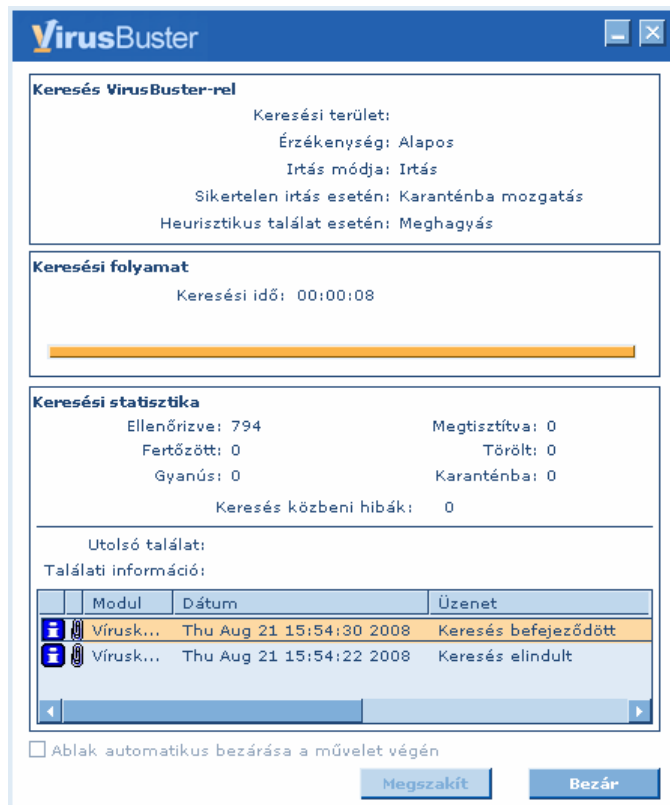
VirusBuster

Keresés VirusBuster-rel

Keresési terület:
Érzékenység: Alapos
Irtás módja: Irtás
Sikertelen irtás esetén: Karanténba mozgatás
Heurisztikus találat esetén: Meghagyás

Keresési folyamat

Keresési idő: 00:00:08

Keresési statisztika

Ellenőrizve: 794
Fertőzött: 0
Gyanús: 0
Megtisztítva: 0
Törölt: 0
Karanténba: 0
Keresés közbeni hibák: 0

Utolsó találat:
Találati információ:

| | | Modul | Dátum | Üzenet |
|---|---|---|---|---|
| | | Vírusk... | Thu Aug 21 15:54:30 2008 | Keresés befejeződött |
| | | Vírusk... | Thu Aug 21 15:54:22 2008 | Keresés elindult |

Ablak automatikus bezárása a művelet végén

Megszakít
Bezár